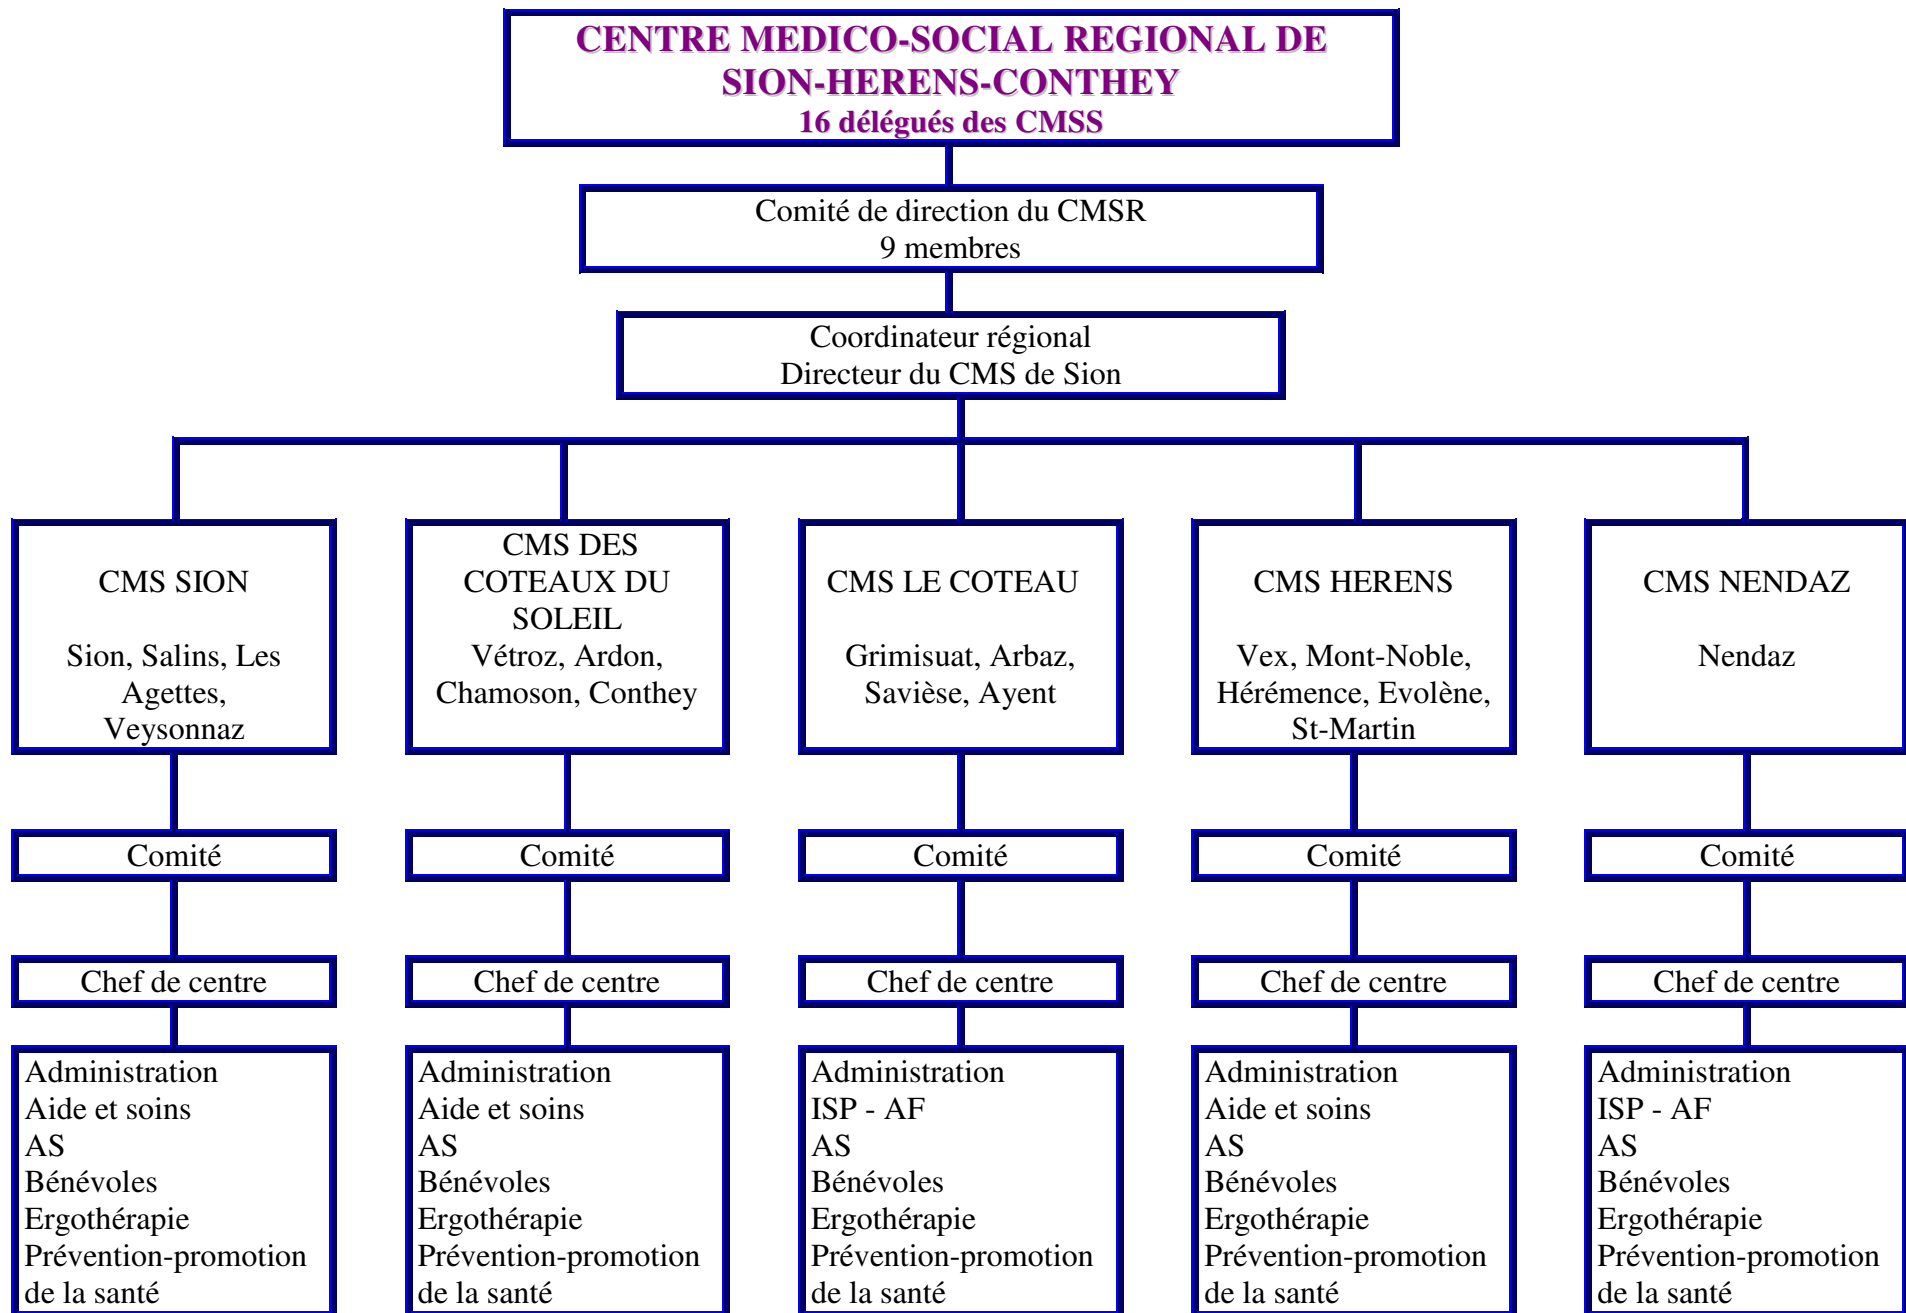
CENTRE MEDICO-SOCIAL REGIONAL DE SION-HERENS-CONTHEY
16 délégués des CMSS

Comité de direction du CMSR
9 membres

Coordinateur régional
Directeur du CMS de Sion

CMS SION

Sion, Salins, Les Agettes, Veysonnaz

Comité

Chef de centre

Administration
Aide et soins
AS
Bénévoles
Ergothérapie
Prévention-promotion de la santé

CMS DES COTEAUX DU SOLEIL
Vétroz, Ardon, Chamoson, Conthey

Comité

Chef de centre

Administration
Aide et soins
AS
Bénévoles
Ergothérapie
Prévention-promotion de la santé

CMS LE COTEAU

Grimisuat, Arbaz, Savièse, Ayent

Comité

Chef de centre

Administration
ISP - AF
AS
Bénévoles
Ergothérapie
Prévention-promotion de la santé

CMS HERENS

Vex, Mont-Noble, Hérémence, Evolène, St-Martin

Comité

Chef de centre

Administration
Aide et soins
AS
Bénévoles
Ergothérapie
Prévention-promotion de la santé

CMS NENDAZ

Nendaz

Comité

Chef de centre

Administration
ISP - AF
AS
Bénévoles
Ergothérapie
Prévention-promotion de la santé